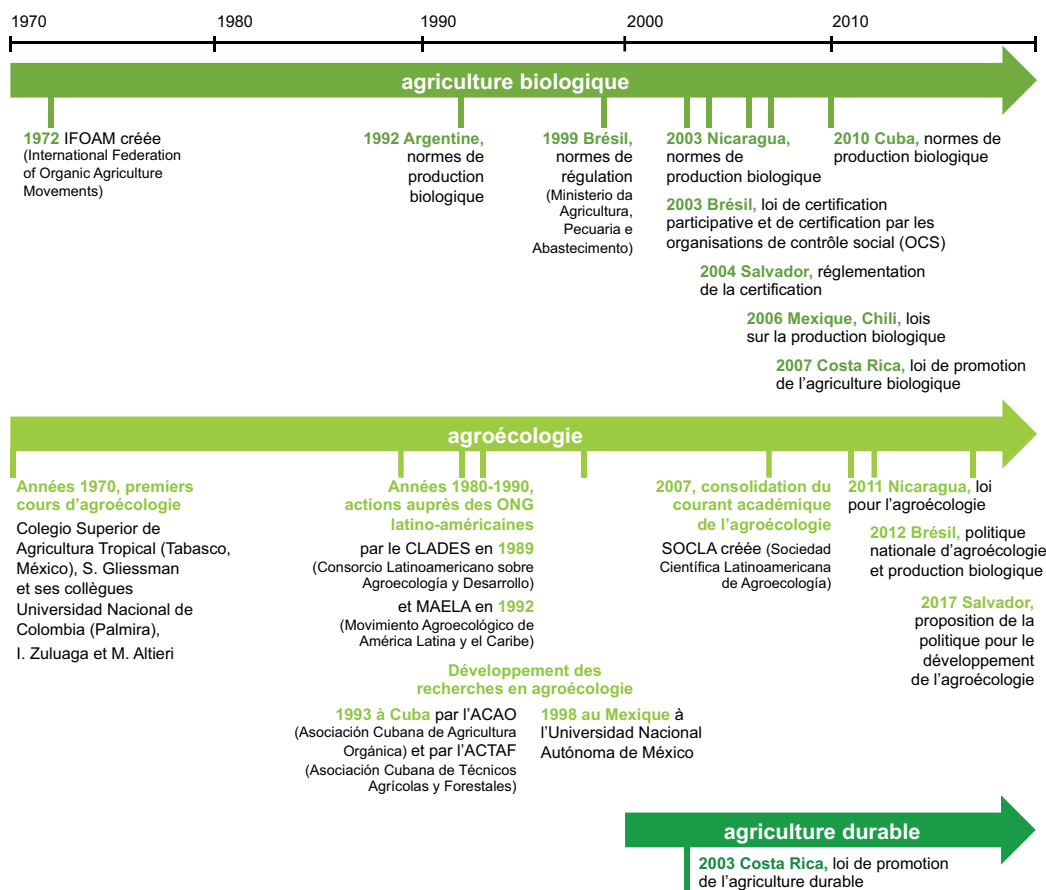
1970 1980 1990 2000 2010

agriculture biologique

1972 IFOAM créée (International Federation of Organic Agriculture Movements)

1992 Argentine, normes de production biologique

1999 Brésil, normes de régulation (Ministerio da Agricultura, Pecuaria e Abastecimento)

2003 Nicaragua, normes de production biologique

2003 Brésil, loi de certification participative et de certification par les organisations de contrôle social (OCS)

2004 Salvador, réglementation de la certification

2006 Mexique, Chili, lois sur la production biologique

2007 Costa Rica, loi de promotion de l'agriculture biologique

2010 Cuba, normes de production biologique

agroécologie

Années 1970, premiers cours d'agroécologie
Colegio Superior de Agricultura Tropical (Tabasco, México), S. Gliessman et ses collègues
Universidad Nacional de Colombia (Palmira), I. Zuluaga et M. Altieri

Années 1980-1990, actions auprès des ONG latino-américaines
par le CLADES en 1989 (Consorcio Latinoamericano sobre Agroecología y Desarrollo)
et MAELA en 1992 (Movimiento Agroecológico de América Latina y el Caribe)

Développement des recherches en agroécologie

1993 à Cuba par l'ACAO (Asociación Cubana de Agricultura Orgánica) et par l'ACTAF (Asociación Cubana de Técnicos Agrícolas y Forestales)

1998 au Mexique à l'Universidad Nacional Autónoma de México

2007, consolidation du courant académique de l'agroécologie
SOCLA créée (Sociedad Científica Latinoamericana de Agroecología)

2011 Nicaragua, loi pour l'agroécologie

2012 Brésil, politique nationale d'agroécologie et production biologique

2017 Salvador, proposition de la politique pour le développement de l'agroécologie

agriculture durable

2003 Costa Rica, loi de promotion de l'agriculture durable